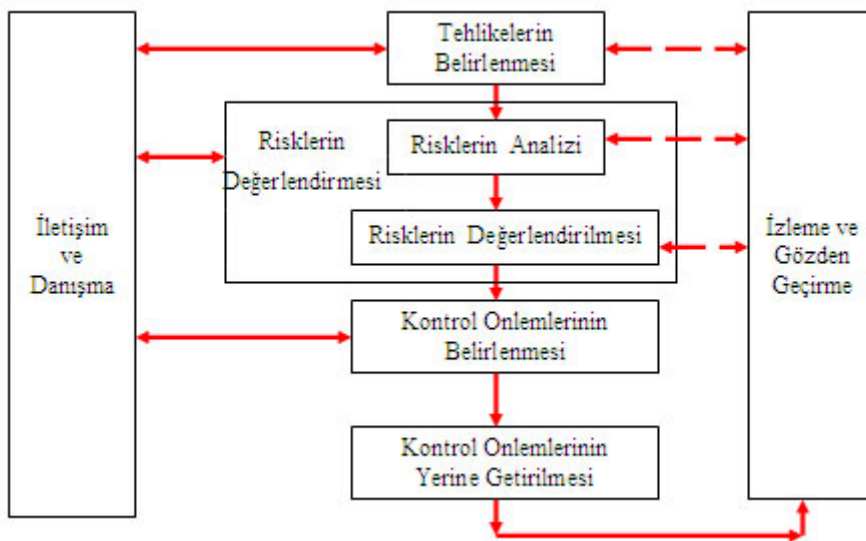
İletişim ve Danışma

Tehlikelerin Belirlenmesi

Risklerin Değerlendirmesi

Risklerin Analizi

Risklerin Değerlendirilmesi

Kontrol Onlemlerinin Belirlenmesi

Kontrol Onlemlerinin Yerine Getirilmesi

İzleme ve Gözden Geçirme